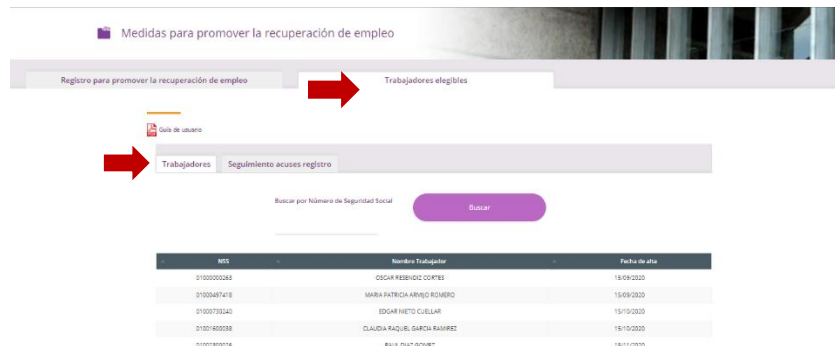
Medidas para promover la recuperación de empleo

Registro para promover la recuperación de empleo

Trabajadores elegibles

Guía de usuario

Trabajadores

Seguimiento acuses registro

Buscar por Número de Seguridad Social

Buscar

| NSS | Nombre Trabajador | Fecha de alta |
|---|---|---|
| 01000000265 | OSCAR RESENDIZ CORTES | 15/09/2020 |
| 01000497418 | MARIA PATRICIA ARMIJO ROMERO | 15/09/2020 |
| 01000733240 | EDGAR NIETO CUELLAR | 15/10/2020 |
| 01001600088 | CLAUDIA RAQUEL GARCIA RAMIREZ | 15/10/2020 |
| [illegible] | RAUL DIAZ GOMEZ | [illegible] |